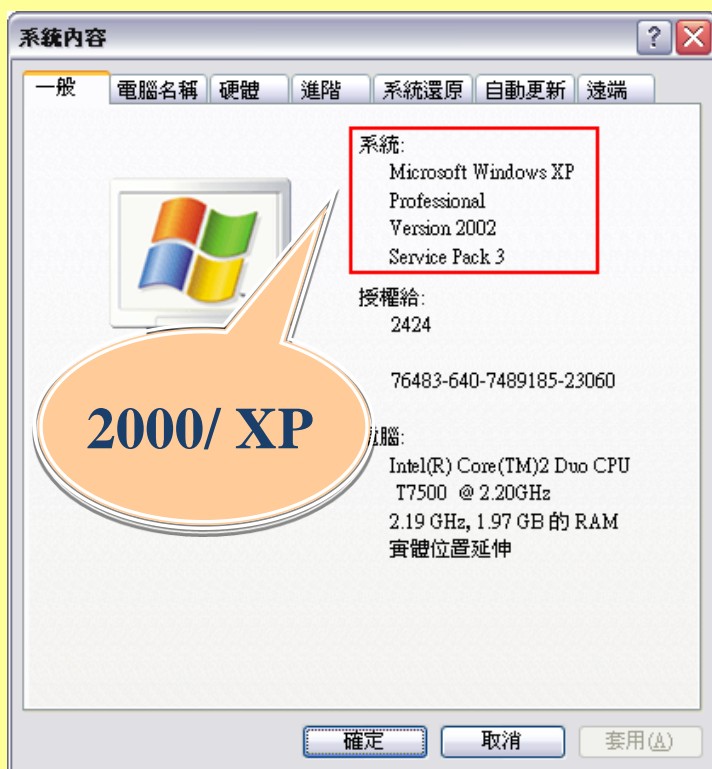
系統內容

?

一般 | 電腦名稱 | 硬體 | 進階 | 系統還原 | 自動更新 | 遠端

系統:
Microsoft Windows XP
Professional
Version 2002
Service Pack 3

授權給:
2424

76483-640-7489185-23060

2000/ XP

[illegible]腦:
Intel(R) Core(TM)2 Duo CPU
T7500 @ 2.20GHz
2.19 GHz, 1.97 GB 的 RAM
實體位置延伸

確定 取消 套用(A)